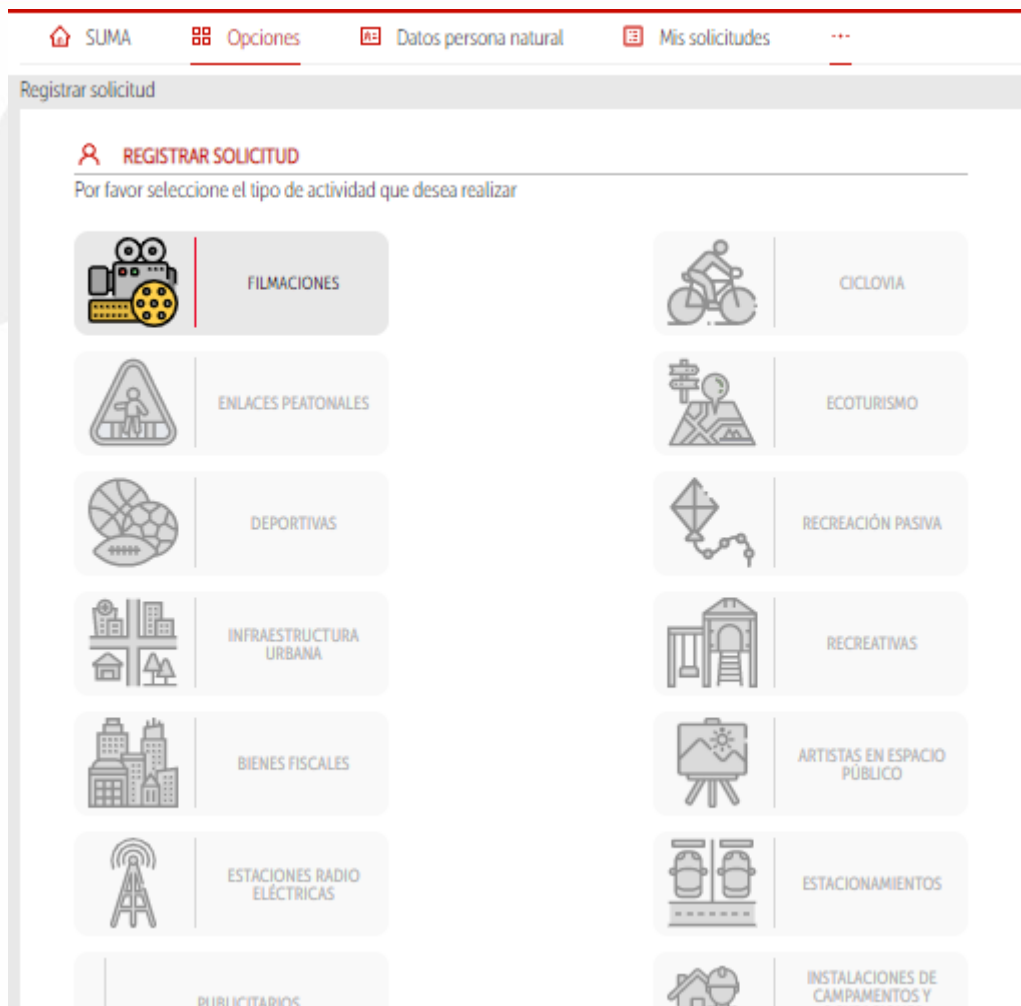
SUMA Opciones Datos persona natural Mis solicitudes ···

Registrar solicitud

REGISTRAR SOLICITUD

Por favor seleccione el tipo de actividad que desea realizar

FILMACIONES

CICLOVIA

ENLACES PEATONALES

ECOTURISMO

DEPORTIVAS

RECREACIÓN PASIVA

INFRAESTRUCTURA URBANA

RECREATIVAS

BIENES FISCALES

ARTISTAS EN ESPACIO PÚBLICO

ESTACIONES RADIO ELÉCTRICAS

ESTACIONAMIENTOS

PUBLICITARIOS

INSTALACIONES DE CAMPAMENTOS Y